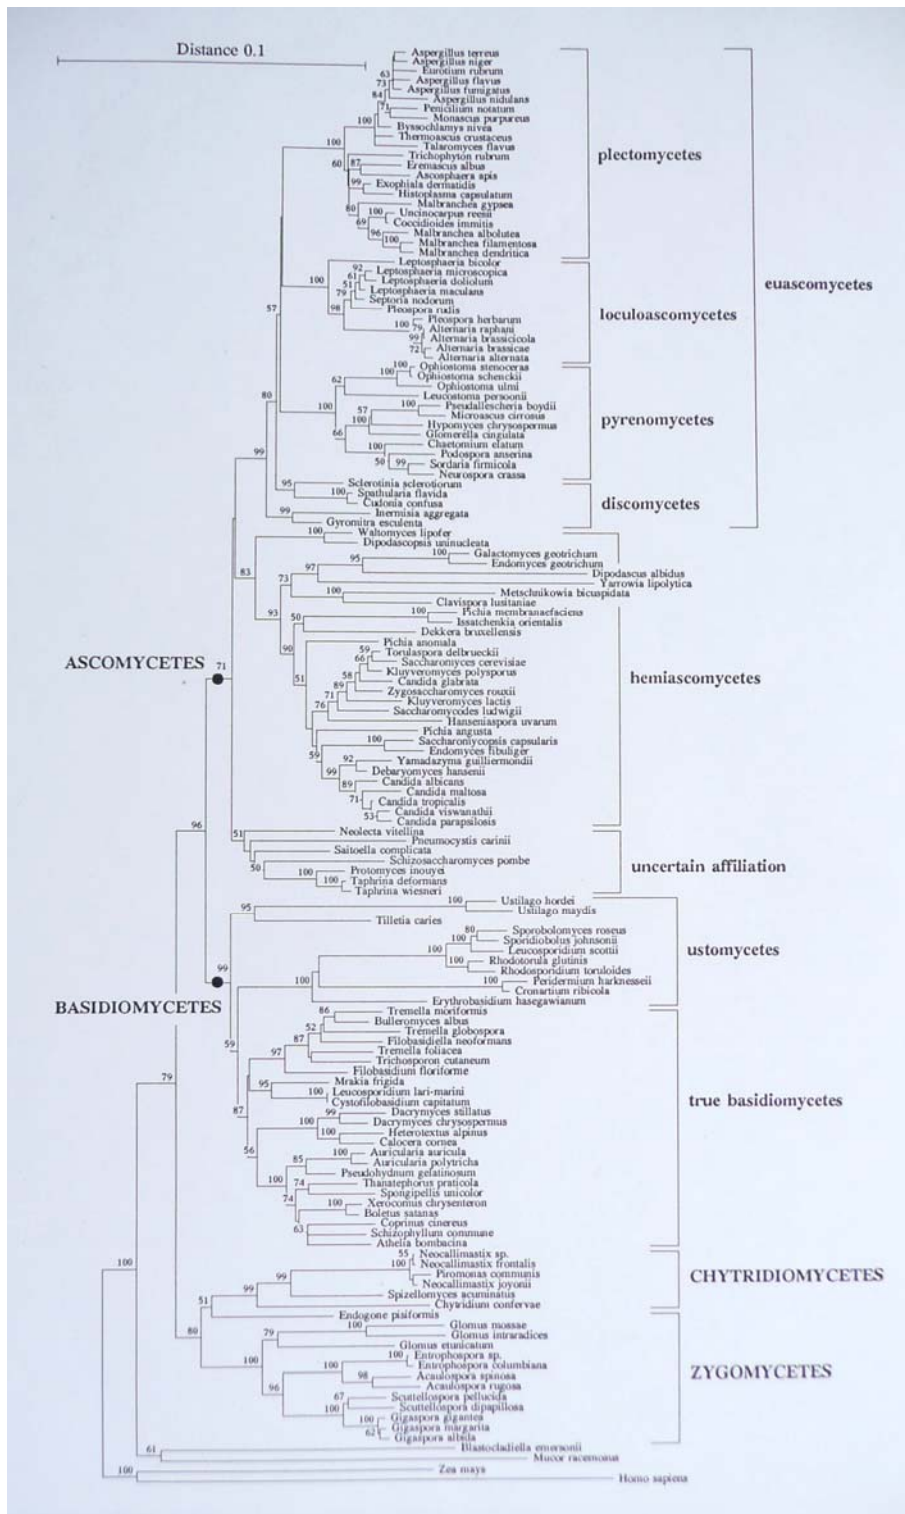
Distance 0.1

Aspergillus terreus
Aspergillus niger
Eurotium rubrum
Aspergillus flavus
Aspergillus fumigatus
Aspergillus nidulans
Penicillium notatum
Monascus purpureus
Byssochlamys nivea
Thermoascus crustaceus
Talaromyces flavus
Trichophyton rubrum
Eremascus albus
Ascosphaera apis
Exophiala dermatidis
Histoplasma capsulatum
Malbranchea gypsea
Uncinocarpus reesii
Coccidioides immitis
Malbranchea albolutea
Malbranchea filamentosa
Malbranchea dendritica
Leptosphaeria bicolor
Leptosphaeria microscopica
Leptosphaeria doliolum
Leptosphaeria maculans
Septoria nodorum
Pleospora rudis
Pleospora herbarum
Alternaria raphani
Alternaria brassicicola
Alternaria brassicae
Alternaria alternata
Ophiostoma stenoceras
Ophiostoma schenckii
Ophiostoma ulmi
Leucostoma persoonii
Pseudallescheria boydii
Microascus cirrosus
Hypomyces chrysospermus
Glomerella cingulata
Chaetomium elatum
Podospora anserina
Sordaria fimicola
Neurospora crassa
Sclerotinia sclerotiorum
Spathularia flavida
Cudonia confusa
Inermisia aggregata
Gyromitra esculenta
Waltomyces lipofer
Dipodascopsis uninucleata
Galactomyces geotrichum
Endomyces geotrichum
Dipodascus albidus
Yarrowia lipolytica
Metschnikowia bicuspidata
Clavispora lusitaniae
Pichia membranaefaciens
Issatchenkia orientalis
Dekkera bruxellensis
Pichia anomala
Torulaspora delbrueckii
Saccharomyces cerevisiae
Kluyveromyces polysporus
Candida glabrata
Zygosaccharomyces rouxii
Kluyveromyces lactis
Saccharomycodes ludwigii
Hanseniaspora uvarum
Pichia angusta
Saccharomycopsis capsularis
Endomyces fibuliger
Yamadazyma guilliermondii
Debaryomyces hansenii
Candida albicans
Candida maltosa
Candida tropicalis
Candida viswanathii
Candida parapsilosis
Neolecta vitellina
Pneumocystis carinii
Saitoella complicata
Schizosaccharomyces pombe
Protomyces inouyei
Taphrina deformans
Taphrina wiesneri
Ustilago hordei
Ustilago maydis
Tilletia caries
Sporobolomyces roseus
Sporidiobolus johnsonii
Leucosporidium scottii
Rhodotorula glutinis
Rhodosporidium toruloides
Peridermium harknessii
Cronartium ribicola
Erythrobasidium hasegawianum
Tremella moriformis
Bulleromyces albus
Tremella globospora
Filobasidiella neoformans
Tremella foliacea
Trichosporon cutaneum
Filobasidium floriforme
Mrakia frigida
Leucosporidium lari-marini
Cystofilobasidium capitatum
Dacrymyces stillatus
Dacrymyces chrysospermus
Heterotextus alpinus
Calocera cornea
Auricularia auricula
Auricularia polytricha
Pseudohydnum gelatinosum
Thanatephorus praticola
Spongipellis unicolor
Xerocomus chrysenteron
Boletus satanas
Coprinus cinereus
Schizophyllum commune
Athelia bombacina
Neocallimastix sp.
Neocallimastix frontalis
Piromonas communis
Neocallimastix joyonii
Spizellomyces acuminatus
Chytridium confervae
Endogone pisiformis
Glomus mossae
Glomus intraradices
Glomus etunicatum
Entrophospora sp.
Entrophospora columbiana
Acaulospora spinosa
Acaulospora rugosa
Scuttellospora pellucida
Scuttellospora dipapillosa
Gigaspora gigantea
Gigaspora margarita
Gigaspora albida
Blastocladiella emersonii
Mucor racemosus
Zea mays
Homo sapiens

63 73 84 71 100 87 60 99 80 100 69 96 100 92 61 51 79 100 98 57 100 79 99 72 100 62 100 57 100 66 100 50 99 80 99 95 100 99 100 83 95 100 97 73 100 93 100 50 90 59 66 58 89 51 71 76 59 100 92 99 89 71 53 51 96 50 100 100 95 100 80 100 100 100 99 100 100 86 52 87 97 59 95 87 99 100 100 56 85 100 74 100 74 100 63 79 55 100 99 99 51 80 79 100 100 100 98 96 67 100 100 62 61 100 100

plectomycetes
loculoascomycetes
pyrenomycetes
discomycetes
euascomycetes
hemiascomycetes
uncertain affiliation
ustomycetes
true basidiomycetes
CHYTRIDIOMYCETES
ZYGOMYCETES
ASCOMYCETES
BASIDIOMYCETES